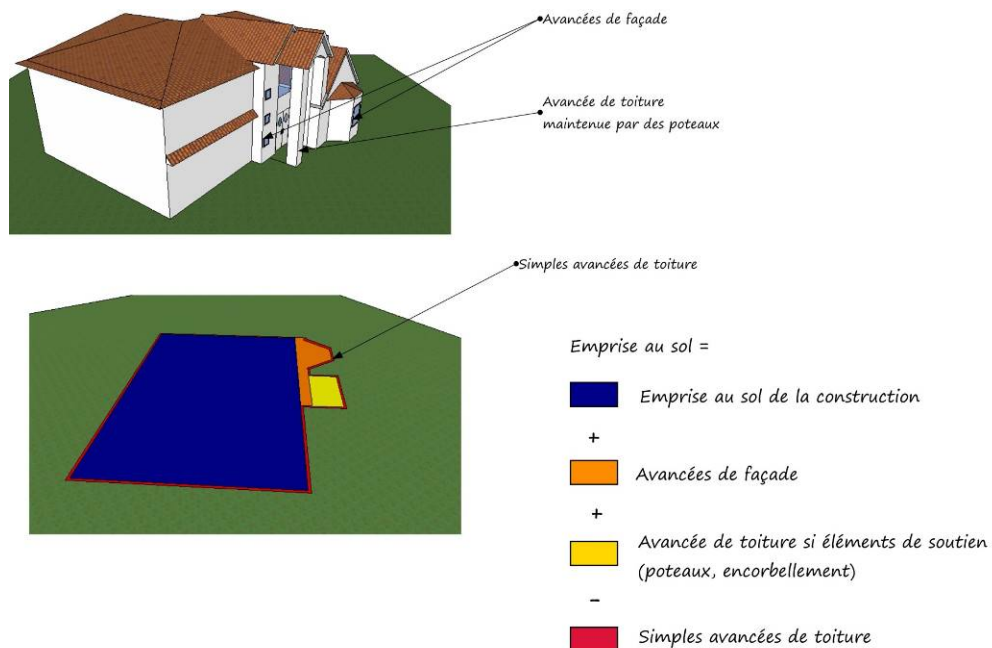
Avancées de façade

Avancée de toiture maintenue par des poteaux

Simples avancées de toiture

Emprise au sol =

Emprise au sol de la construction

+

Avancées de façade

+

Avancée de toiture si éléments de soutien (poteaux, encorbellement)

-

Simples avancées de toiture